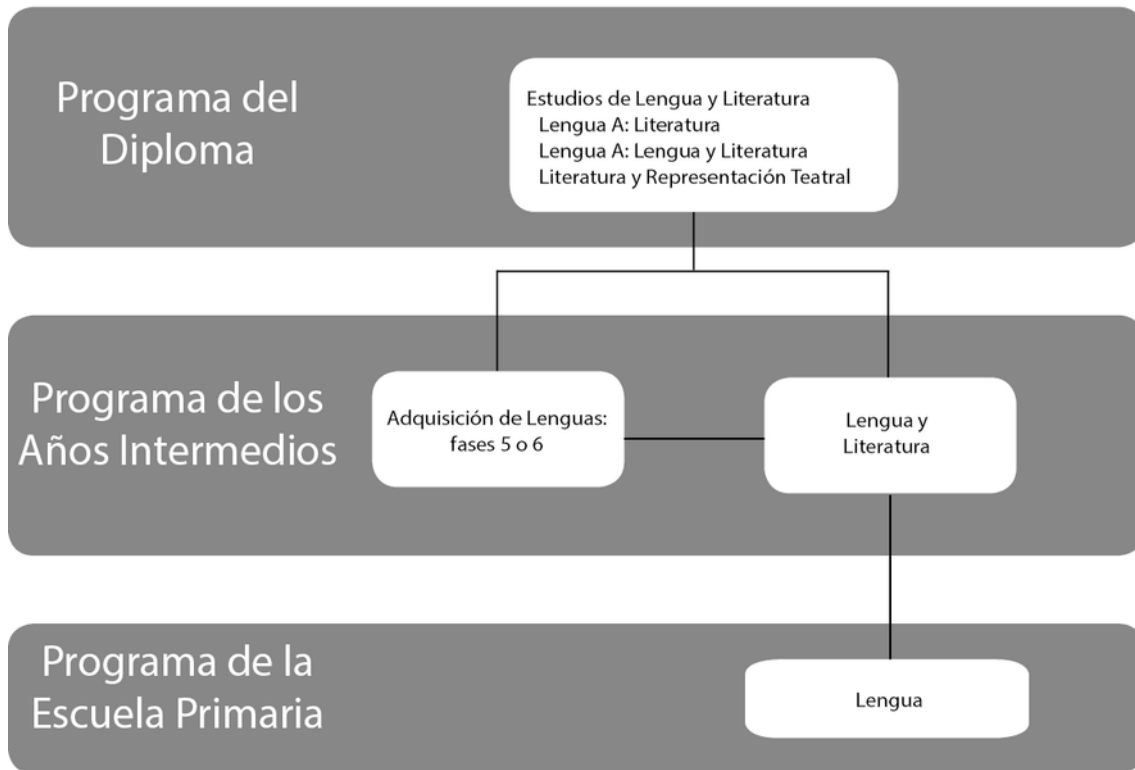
Programa del Diploma

Estudios de Lengua y Literatura
Lengua A: Literatura
Lengua A: Lengua y Literatura
Literatura y Representación Teatral

Programa de los Años Intermedios

Adquisición de Lenguas: fases 5 o 6

Lengua y Literatura

Programa de la Escuela Primaria

Lengua